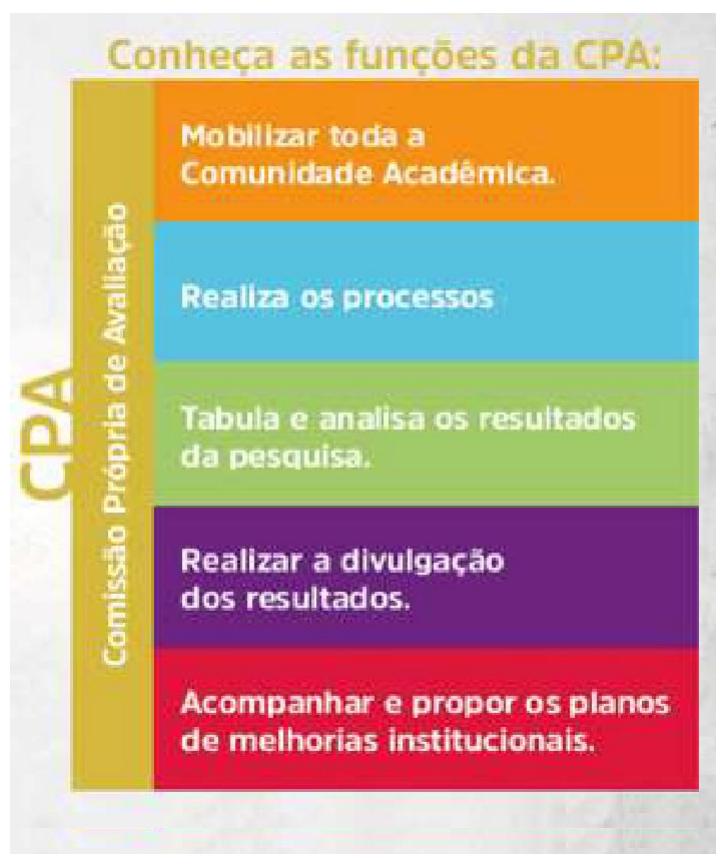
Conheça as funções da CPA:

CPA

Comissão Própria de Avaliação

Mobilizar toda a Comunidade Acadêmica.

Realiza os processos

Tabula e analisa os resultados da pesquisa.

Realizar a divulgação dos resultados.

Acompanhar e propor os planos de melhorias institucionais.